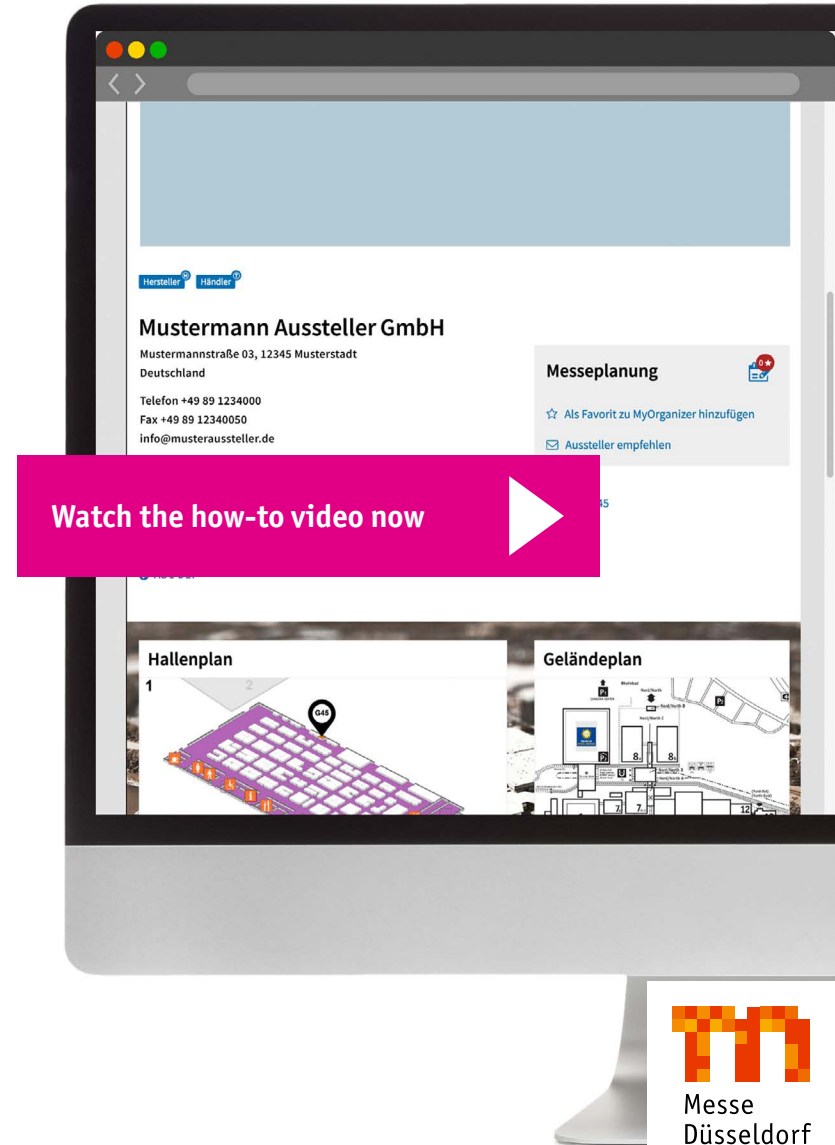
Hersteller Händler

Mustermann Aussteller GmbH

Mustermannstraße 03, 12345 Musterstadt
Deutschland

Telefon +49 89 1234000
Fax +49 89 12340050
info@musteraussteller.de

Messeplanung

0

Als Favorit zu MyOrganizer hinzufügen

Aussteller empfehlen

Watch the how-to video now

45

Hallenplan

1

2

G45

Geländeplan

8

8

7

7

12

Messe
Düsseldorf